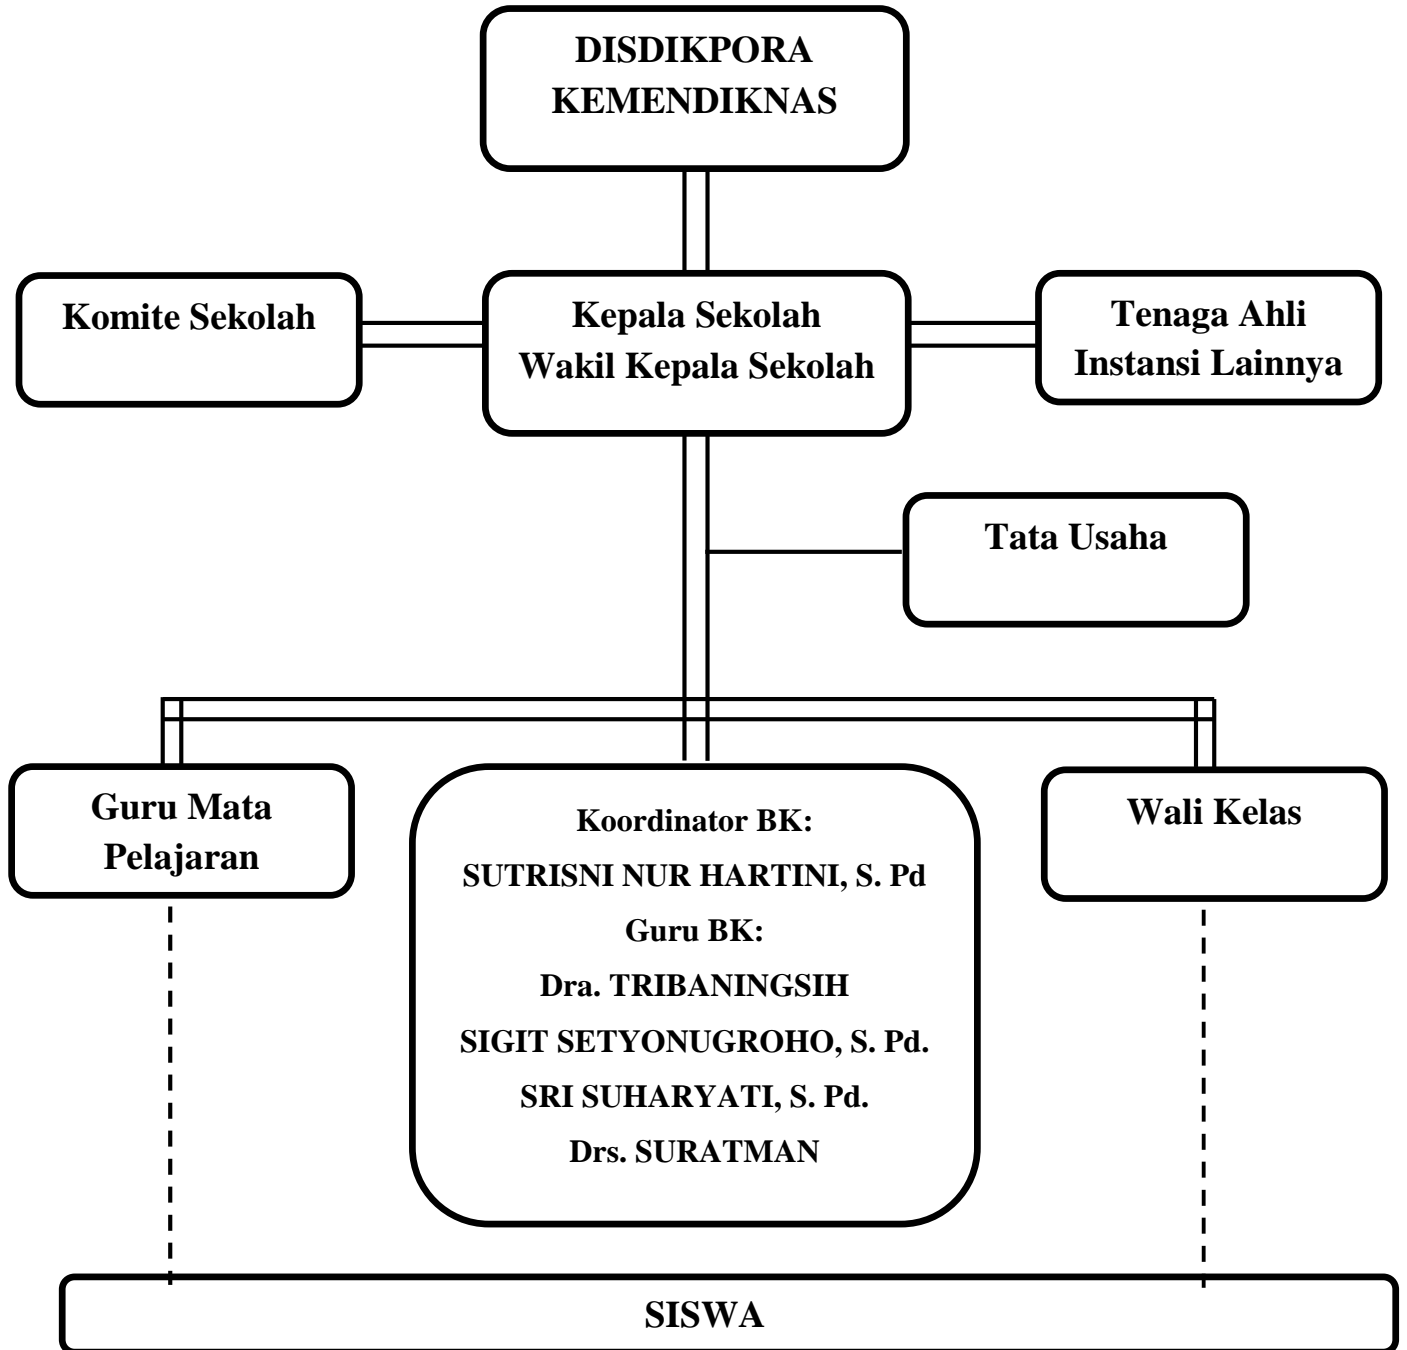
DISDIKPORA
KEMENDIKNAS

Komite Sekolah

Kepala Sekolah
Wakil Kepala Sekolah

Tenaga Ahli
Instansi Lainnya

Tata Usaha

Guru Mata
Pelajaran

Koordinator BK:
SUTRISNI NUR HARTINI, S. Pd
Guru BK:
Dra. TRIBANINGSIH
SIGIT SETYONUGROHO, S. Pd.
SRI SUHARYATI, S. Pd.
Drs. SURATMAN

Wali Kelas

SISWA